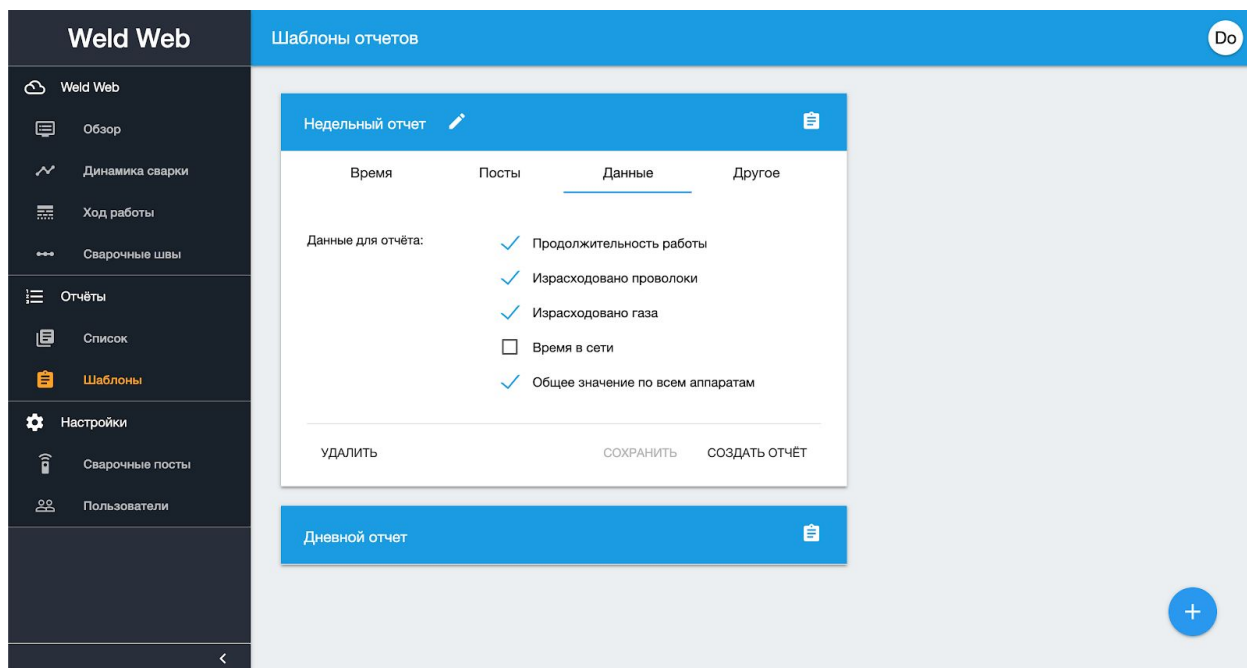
Weld Web

Weld Web
Обзор
Динамика сварки
Ход работы
Сварочные швы
Отчёты
Список
Шаблоны
Настройки
Сварочные посты
Пользователи

Шаблоны отчетов

Do

Недельный отчет

Время
Посты
Данные
Другое

Данные для отчёта:
Продолжительность работы
Израсходовано проволоки
Израсходовано газа
Время в сети
Общее значение по всем аппаратам

УДАЛИТЬ
СОХРАНИТЬ
СОЗДАТЬ ОТЧЁТ

Дневной отчет

+